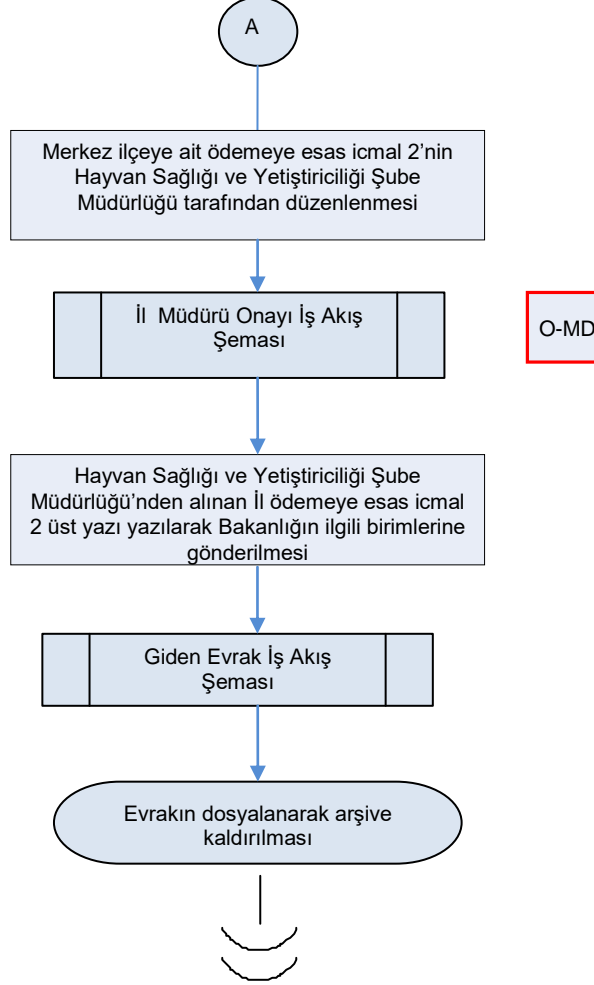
A

Merkez ilçeye ait ödemeye esas icmal 2'nin Hayvan Sağlığı ve Yetiştiriciliği Şube Müdürlüğü tarafından düzenlenmesi

İl Müdürü Onayı İş Akış Şeması

O-MD

Hayvan Sağlığı ve Yetiştiriciliği Şube Müdürlüğü'nden alınan İl ödemeye esas icmal 2 üst yazı yazılarak Bakanlığın ilgili birimlerine gönderilmesi

Giden Evrak İş Akış Şeması

Evrakın dosyalanarak arşive kaldırılması